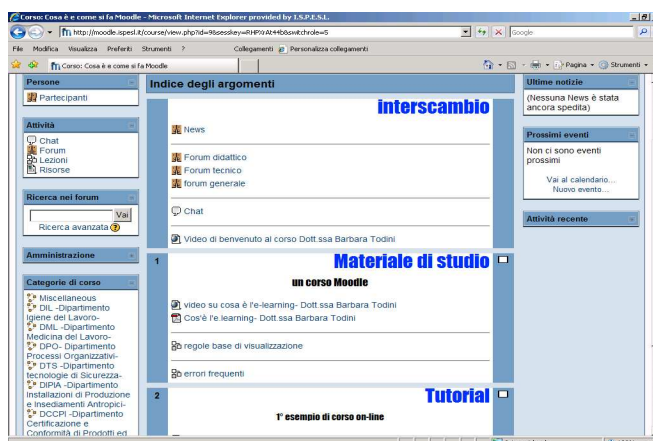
Corso: Cosa è e come si fa Moodle - Microsoft Internet Explorer provided by I.S.P.E.S.L.

http://moodle.ispesl.it/course/view.php?id=9&sesskey=RHPYrAt44b&switchrole=5

Google

File Modifica Visualizza Preferiti Strumenti ? Collegamenti Personalizza collegamenti

Corso: Cosa è e come si fa Moodle

Pagina Strumenti

Persone

Partecipanti

Attività

Chat
Forum
Lezioni
Risorse

Ricerca nei forum

Vai

Ricerca avanzata

Amministrazione

Categorie di corso

Miscellaneous
DIL -Dipartimento Igiene del Lavoro-
DML -Dipartimento Medicina del Lavoro-
DPO- Dipartimento Processi Organizzativi-
DTS -Dipartimento tecnologie di Sicurezza-
DIPIA -Dipartimento Installazioni di Produzione e Insediamenti Antropici-
DCCPI -Dipartimento Certificazione e Conformità di Prodotti ed

Indice degli argomenti

interscambio

News

Forum didattico
Forum tecnico
forum generale

Chat

Video di benvenuto al corso Dott.ssa Barbara Todini

1

Materiale di studio

un corso Moodle

video su cosa è l'e-learning- Dott.ssa Barbara Todini
Cos'è l'e.learning- Dott.ssa Barbara Todini

regole base di visualizzazione

errori frequenti

2

Tutorial

1° esempio di corso on-line

Ultime notizie

(Nessuna News è stata ancora spedita)

Prossimi eventi

Non ci sono eventi prossimi

Vai al calendario...
Nuovo evento...

Attività recente